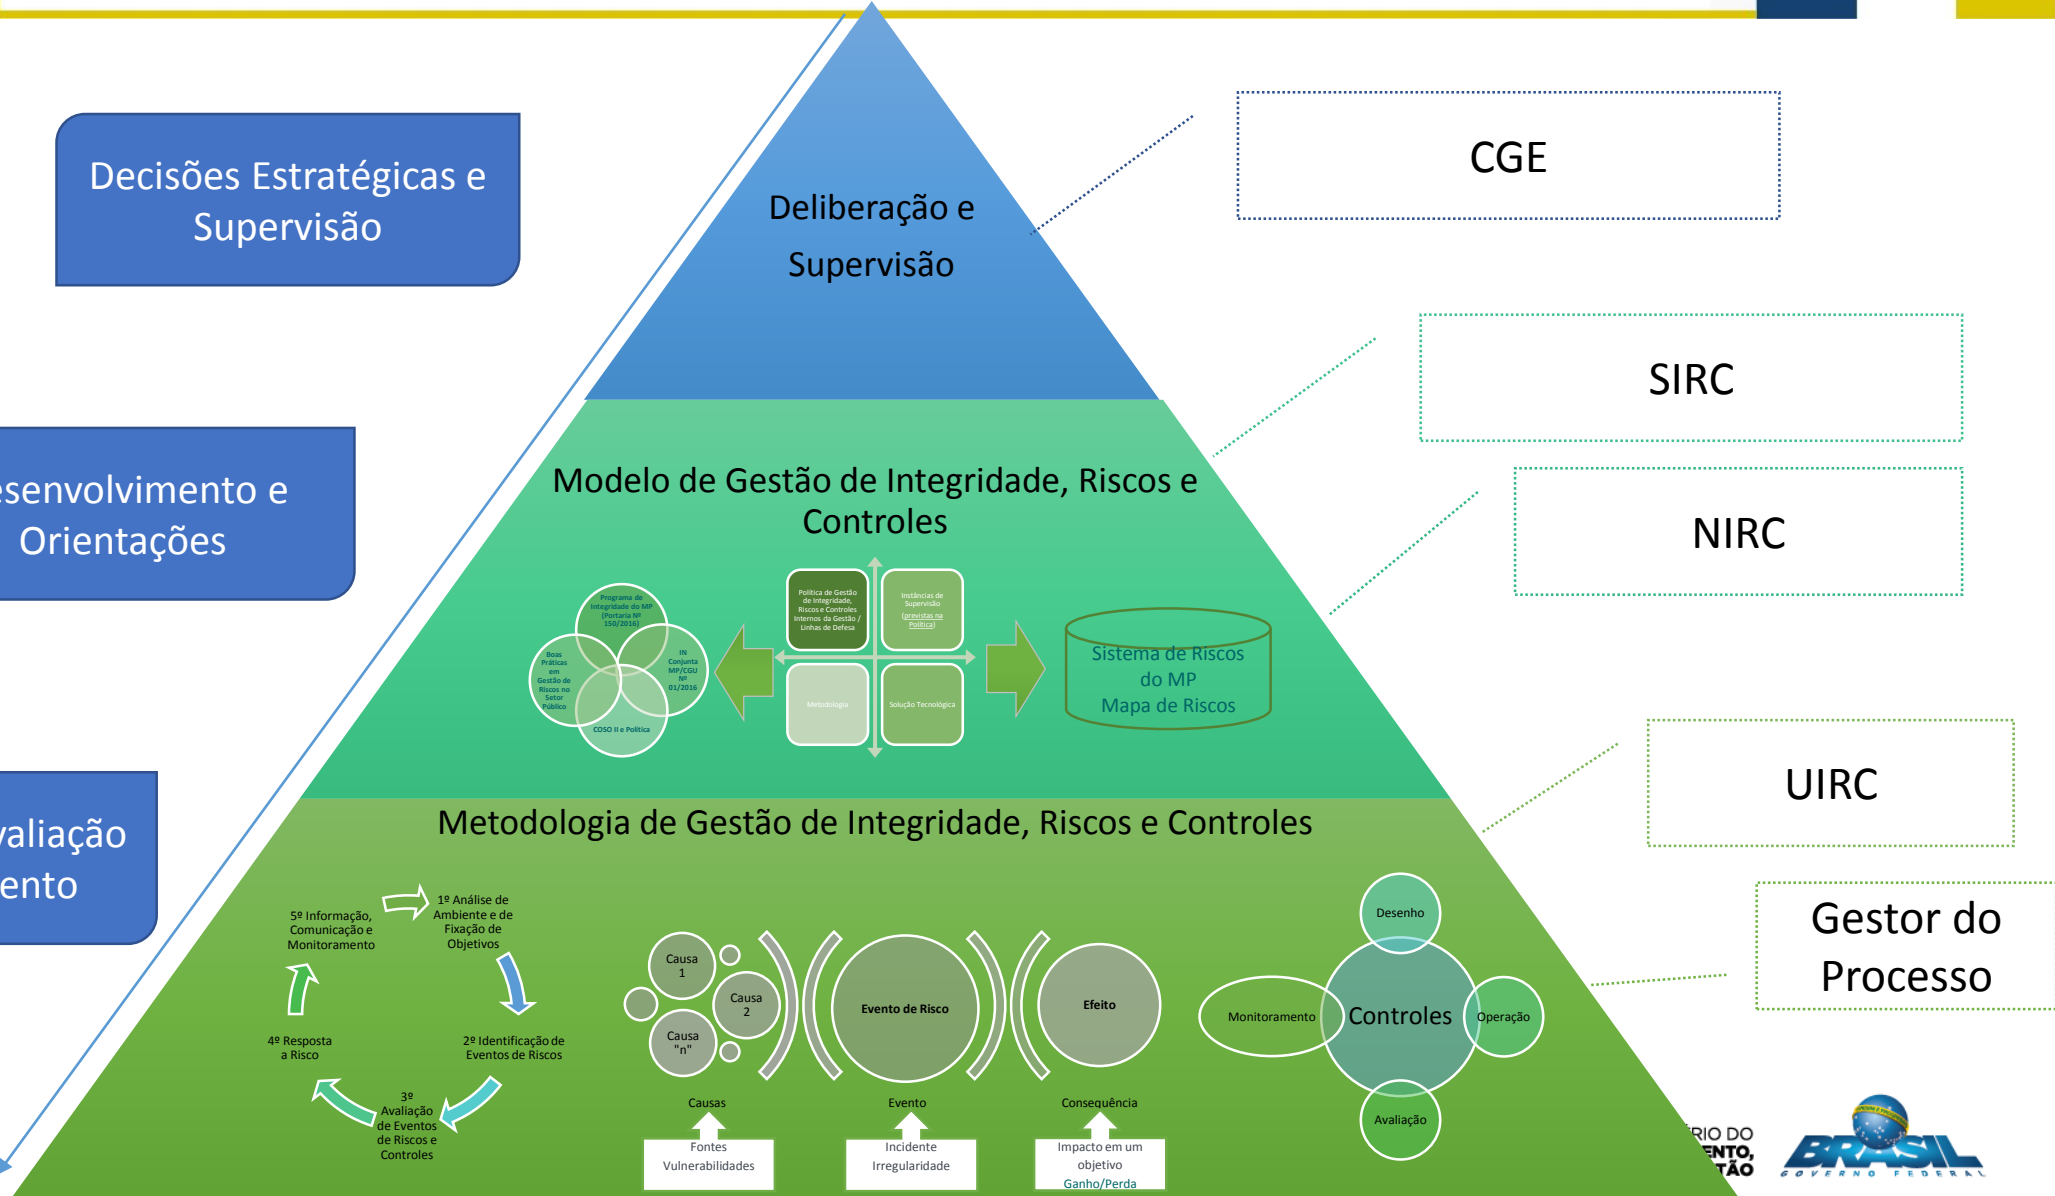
Decisões Estratégicas e Supervisão

esenvolvimento e Orientações

valiação ento

Deliberação e Supervisão

CGE

SIRC

NIRC

UIRC

Gestor do Processo

Modelo de Gestão de Integridade, Riscos e Controles

Programa de Integridade do MP (Portaria Nº 150/2016)

Boas Práticas em Gestão de Riscos no Setor Público

IN Conjunta MP/CGU Nº 01/2016

COSO II e Política

Política de Gestão de Integridade, Riscos e Controles Internos da Gestão / Linhas de Defesa

Instâncias de Supervisão (previstas na Política)

Metodologia

Solução Tecnológica

Sistema de Riscos do MP Mapa de Riscos

Metodologia de Gestão de Integridade, Riscos e Controles

1º Análise de Ambiente e de Fixação de Objetivos

2º Identificação de Eventos de Riscos

3º Avaliação de Eventos de Riscos e Controles

4º Resposta a Risco

5º Informação, Comunicação e Monitoramento

Causa 1

Causa 2

Causa "n"

Evento de Risco

Efeito

Causas

Evento

Consequência

Fontes Vulnerabilidades

Incidente Irregularidade

Impacto em um objetivo Ganho/Perda

Desenho

Monitoramento

Controles

Operação

Avaliação

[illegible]RIO DO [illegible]ENTO, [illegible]TÃO

BRASIL GOVERNO FEDERAL